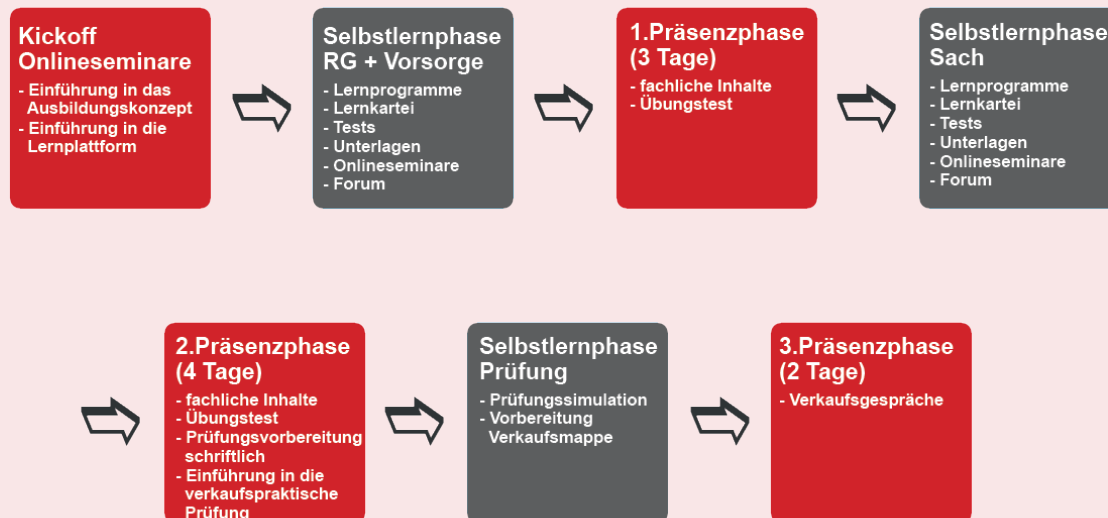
Kickoff Onlineseminare
- Einführung in das Ausbildungskonzept
- Einführung in die Lernplattform

Selbstlernphase RG + Vorsorge
- Lernprogramme
- Lernkartei
- Tests
- Unterlagen
- Onlineseminare
- Forum

1.Präsenzphase (3 Tage)
- fachliche Inhalte
- Übungstest

Selbstlernphase Sach
- Lernprogramme
- Lernkartei
- Tests
- Unterlagen
- Onlineseminare
- Forum

2.Präsenzphase (4 Tage)
- fachliche Inhalte
- Übungstest
- Prüfungsvorbereitung schriftlich
- Einführung in die verkaufspraktische Prüfung

Selbstlernphase Prüfung
- Prüfungssimulation
- Vorbereitung Verkaufsmappe

3.Präsenzphase (2 Tage)
- Verkaufsgespräche